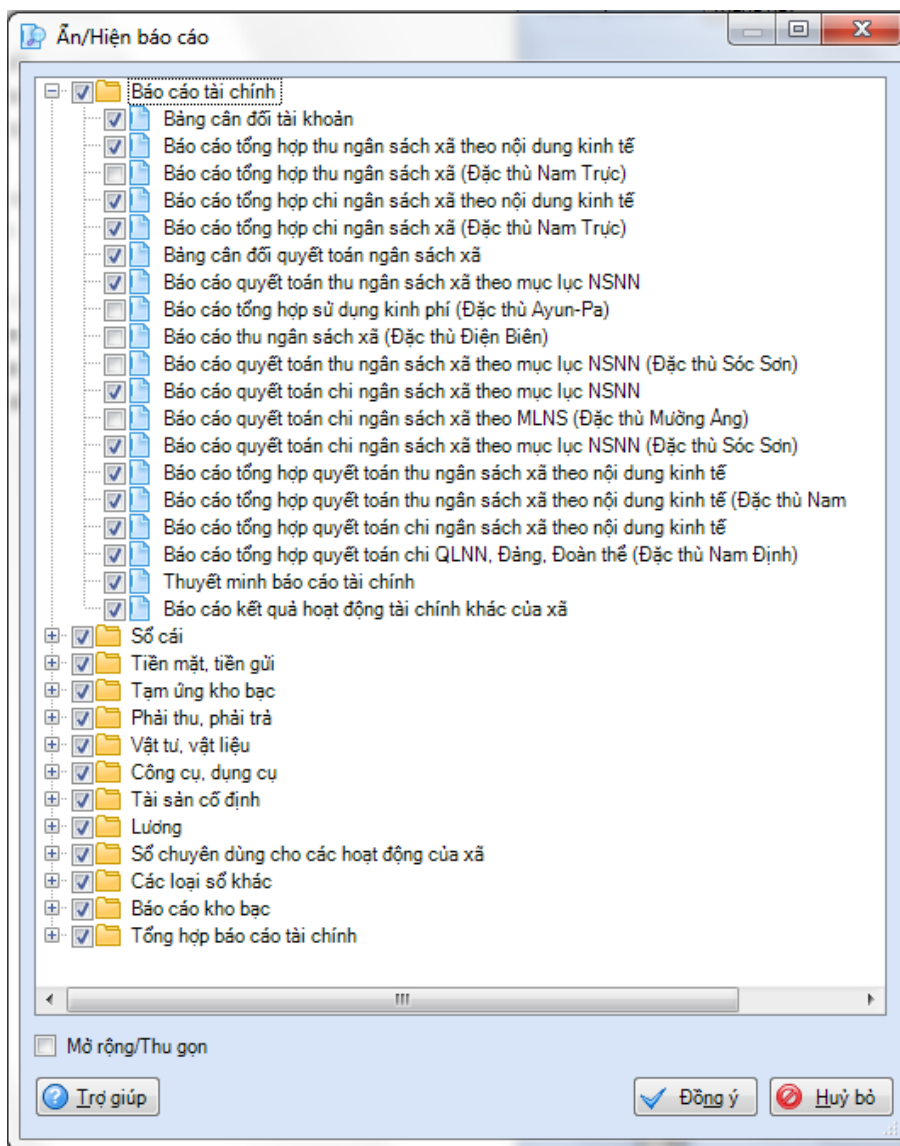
Ẩn/Hiện báo cáo

Báo cáo tài chính
Bảng cân đối tài khoản
Báo cáo tổng hợp thu ngân sách xã theo nội dung kinh tế
Báo cáo tổng hợp thu ngân sách xã (Đặc thù Nam Trực)
Báo cáo tổng hợp chi ngân sách xã theo nội dung kinh tế
Báo cáo tổng hợp chi ngân sách xã (Đặc thù Nam Trực)
Bảng cân đối quyết toán ngân sách xã
Báo cáo quyết toán thu ngân sách xã theo mục lục NSNN
Báo cáo tổng hợp sử dụng kinh phí (Đặc thù Ayun-Pa)
Báo cáo thu ngân sách xã (Đặc thù Điện Biên)
Báo cáo quyết toán thu ngân sách xã theo mục lục NSNN (Đặc thù Sóc Sơn)
Báo cáo quyết toán chi ngân sách xã theo mục lục NSNN
Báo cáo quyết toán chi ngân sách xã theo MLNS (Đặc thù Mường Ảng)
Báo cáo quyết toán chi ngân sách xã theo mục lục NSNN (Đặc thù Sóc Sơn)
Báo cáo tổng hợp quyết toán thu ngân sách xã theo nội dung kinh tế
Báo cáo tổng hợp quyết toán thu ngân sách xã theo nội dung kinh tế (Đặc thù Nam
Báo cáo tổng hợp quyết toán chi ngân sách xã theo nội dung kinh tế
Báo cáo tổng hợp quyết toán chi QLNN, Đảng, Đoàn thể (Đặc thù Nam Định)
Thuyết minh báo cáo tài chính
Báo cáo kết quả hoạt động tài chính khác của xã
Sổ cái
Tiền mặt, tiền gửi
Tạm ứng kho bạc
Phải thu, phải trả
Vật tư, vật liệu
Công cụ, dụng cụ
Tài sản cố định
Lương
Sổ chuyên dùng cho các hoạt động của xã
Các loại sổ khác
Báo cáo kho bạc
Tổng hợp báo cáo tài chính

III

Mở rộng/Thu gọn

Trợ giúp
Đồng ý
Huỷ bỏ